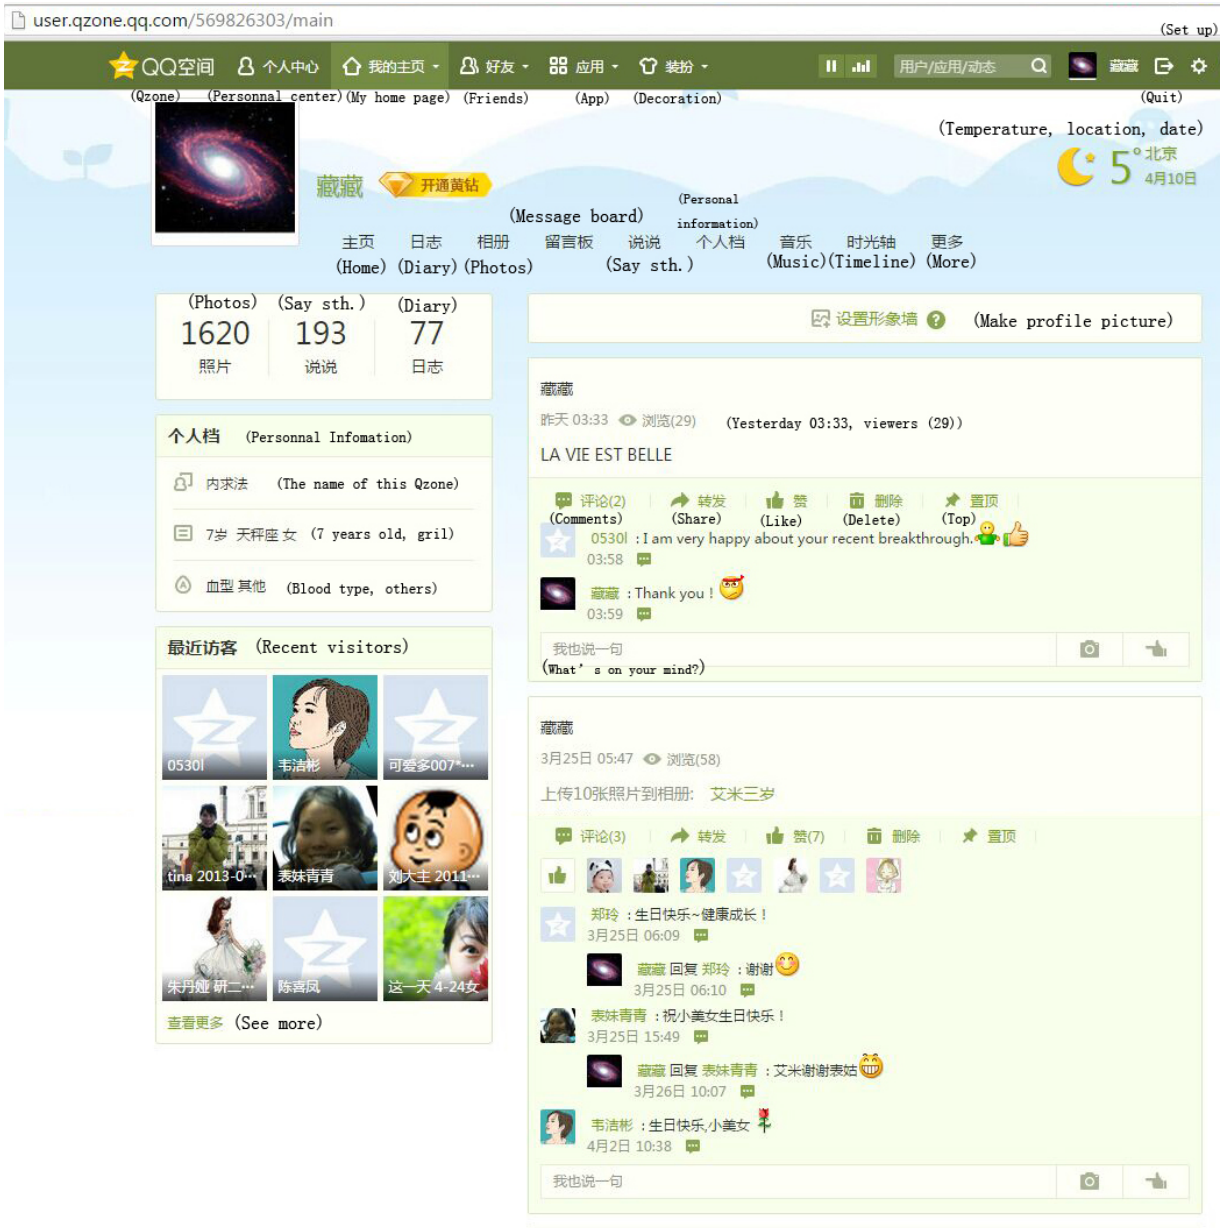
user.qzone.qq.com/569826303/main

(Set up)

QQ空间 个人中心 我的主页 好友 应用 装扮 用户/应用/动态 藏藏

(Qzone) (Personnal center) (My home page) (Friends) (App) (Decoration) (Quit)

(Temperature, location, date)

5° 北京 4月10日

藏藏 开通黄钻

(Message board) (Personal information)

主页 日志 相册 留言板 说说 个人档 音乐 时光轴 更多

(Home) (Diary) (Photos) (Say sth.) (Music) (Timeline) (More)

| (Photos) | (Say sth.) | (Diary) |
|---|---|---|
| 1620 | 193 | 77 |
| 照片 | 说说 | 日志 |

设置形象墙 (Make profile picture)

个人档 (Personnal Infomation)

内求法 (The name of this Qzone)

7岁 天秤座 女 (7 years old, gril)

血型 其他 (Blood type, others)

最近访客 (Recent visitors)

0530l 韦洁彬 可爱多007*…

tina 2013-0… 表妹青青 刘大主 2011…

朱丹娅 研二… 陈喜凤 这一天 4-24女

查看更多 (See more)

藏藏

昨天 03:33 浏览(29) (Yesterday 03:33, viewers (29))

LA VIE EST BELLE

评论(2) 转发 赞 删除 置顶

(Comments) (Share) (Like) (Delete) (Top)

0530l : I am very happy about your recent breakthrough.

03:58

藏藏 : Thank you !

03:59

我也说一句

(What's on your mind?)

藏藏

3月25日 05:47 浏览(58)

上传10张照片到相册: 艾米三岁

评论(3) 转发 赞(7) 删除 置顶

郑玲 : 生日快乐~健康成长 !

3月25日 06:09

藏藏 回复 郑玲 : 谢谢

3月25日 06:10

表妹青青 : 祝小美女生日快乐 !

3月25日 15:49

藏藏 回复 表妹青青 : 艾米谢谢表姑

3月26日 10:07

韦洁彬 : 生日快乐,小美女

4月2日 10:38

我也说一句